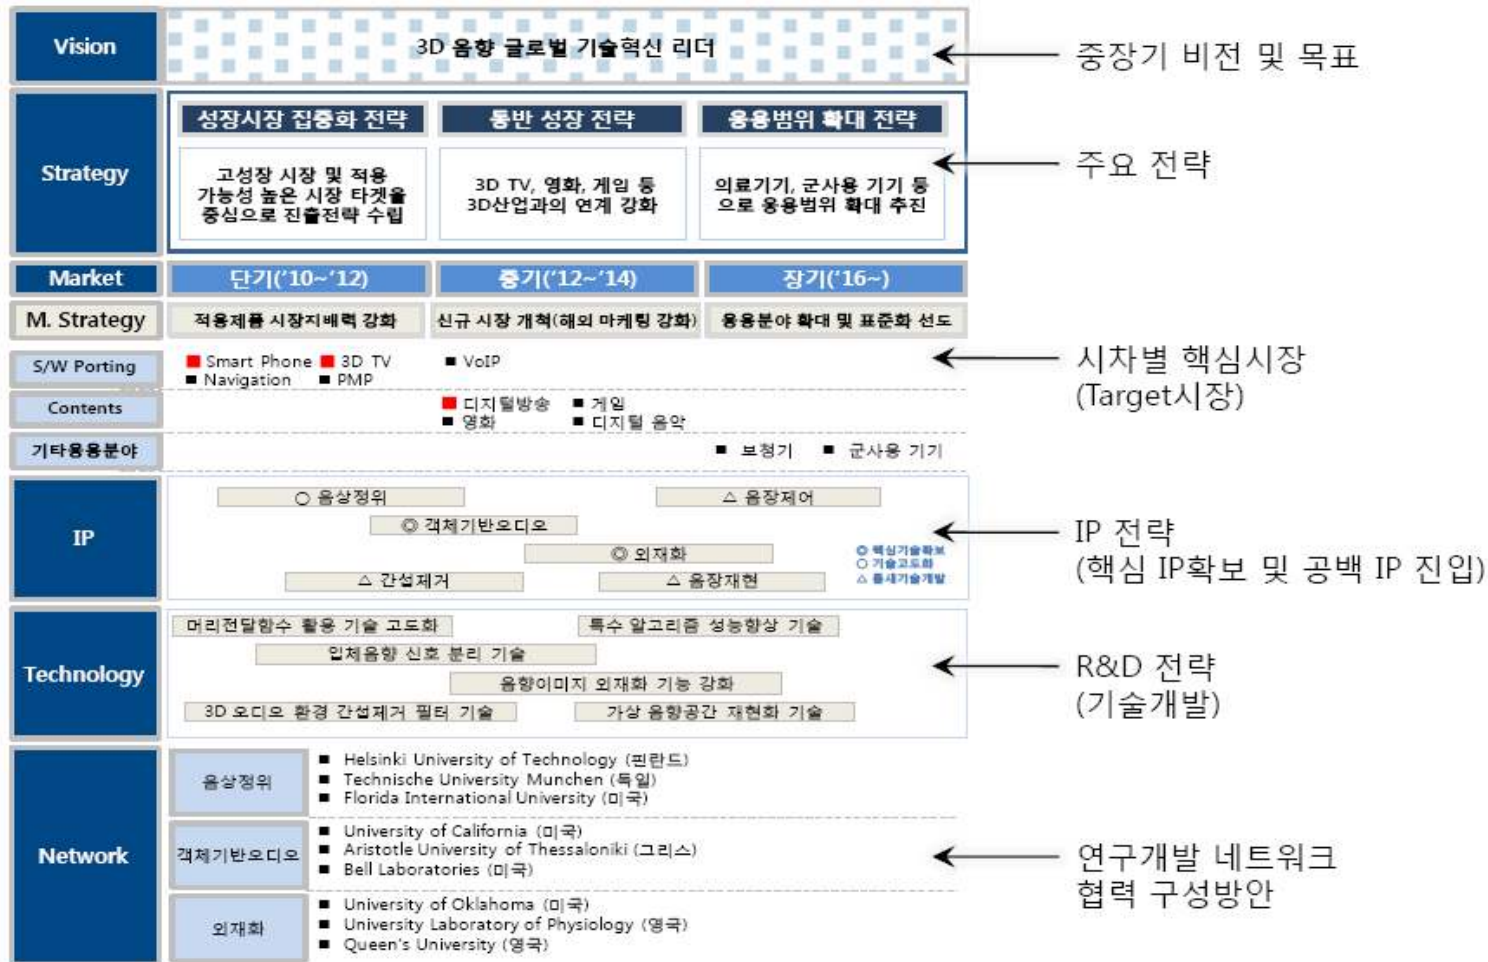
Vision

3D 음향 글로벌 기술혁신 리더

중장기 비전 및 목표

Strategy

성장시장 집중화 전략

고성장 시장 및 적용 가능성 높은 시장 타겟을 중심으로 진출전략 수립

동반 성장 전략

3D TV, 영화, 게임 등 3D산업과의 연계 강화

응용범위 확대 전략

의료기기, 군사용 기기 등으로 응용범위 확대 추진

주요 전략

Market

단기('10~'12)

중기('12~'14)

장기('16~)

M. Strategy

적용제품 시장지배력 강화

신규 시장 개척(해외 마케팅 강화)

응용분야 확대 및 표준화 선도

S/W Porting

■ Smart Phone ■ 3D TV ■ VoIP
■ Navigation ■ PMP

시차별 핵심시장
(Target시장)

Contents

■ 디지털방송 ■ 게임
■ 영화 ■ 디지털 음악

기타응용분야

■ 보청기 ■ 군사용 기기

IP

○ 음상정위
△ 음장제어
◎ 객체기반오디오
◎ 외재화
△ 간섭제거
△ 음장재현

◎ 핵심기술확보
○ 기술고도화
△ 틈새기술개발

IP 전략
(핵심 IP확보 및 공백 IP 진입)

Technology

머리전달함수 활용 기술 고도화
특수 알고리즘 성능향상 기술
입체음향 신호 분리 기술
음향이미지 외재화 기능 강화
3D 오디오 환경 간섭제거 필터 기술
가상 음향공간 재현화 기술

R&D 전략
(기술개발)

Network

음상정위

■ Helsinki University of Technology (핀란드)
■ Technische University Munchen (독일)
■ Florida International University (미국)

객체기반오디오

■ University of California (미국)
■ Aristotle University of Thessaloniki (그리스)
■ Bell Laboratories (미국)

외재화

■ University of Oklahoma (미국)
■ University Laboratory of Physiology (영국)
■ Queen's University (영국)

연구개발 네트워크
협력 구성방안